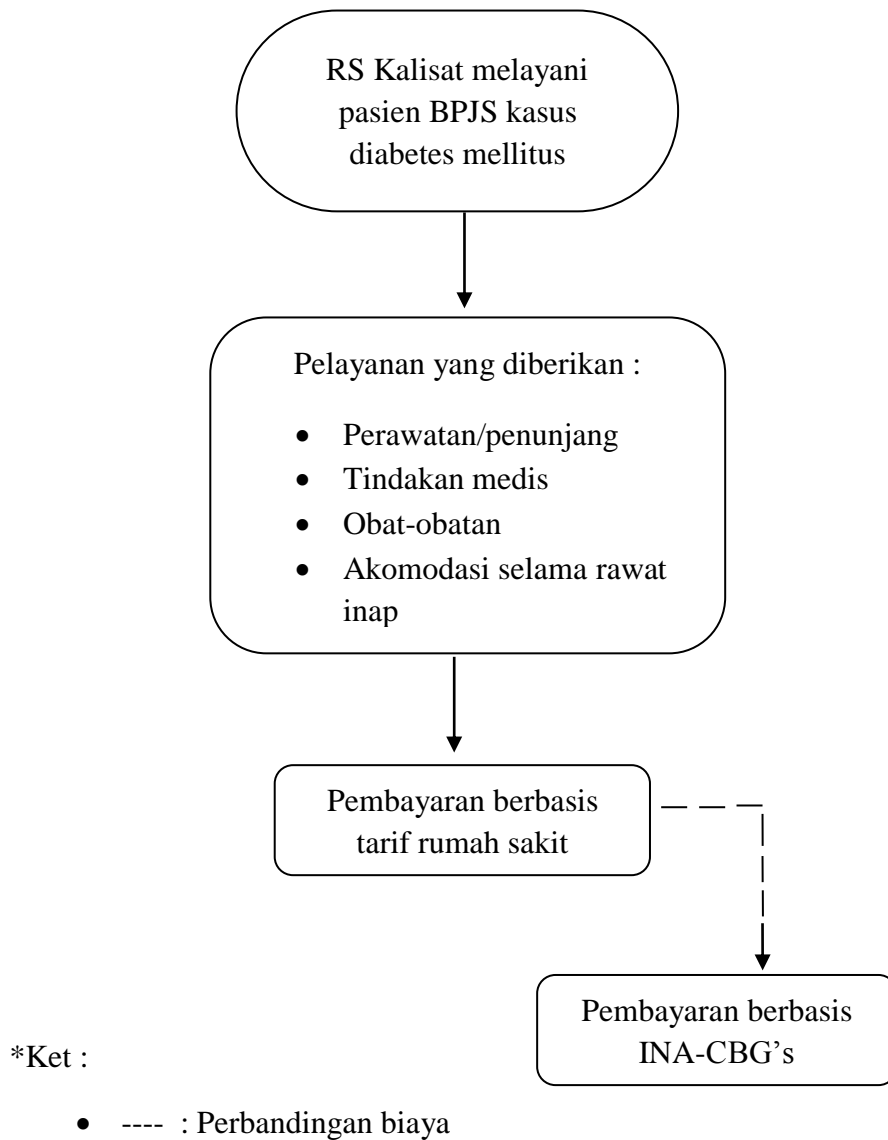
RS Kalisat melayani pasien BPJS kasus diabetes mellitus

Pelayanan yang diberikan :

- Perawatan/penunjang
- Tindakan medis
- Obat-obatan
- Akomodasi selama rawat inap

Pembayaran berbasis tarif rumah sakit

Pembayaran berbasis INA-CBG's

*Ket :

- ---- : Perbandingan biaya